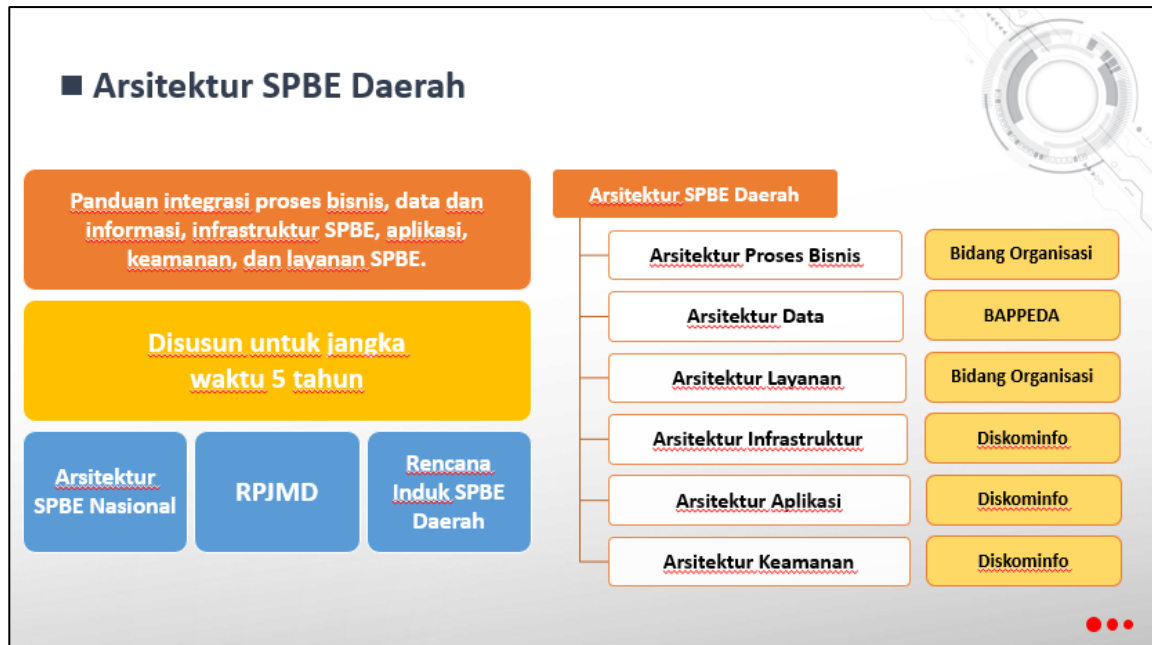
■ Arsitektur SPBE Daerah

Panduan integrasi proses bisnis, data dan informasi, infrastruktur SPBE, aplikasi, keamanan, dan layanan SPBE.

Disusun untuk jangka waktu 5 tahun

Arsitektur SPBE Nasional

RPJMD

Rencana Induk SPBE Daerah

Arsitektur SPBE Daerah

| Arsitektur Proses Bisnis | Bidang Organisasi |
|---|---|
| Arsitektur Data | BAPPEDA |
| Arsitektur Layanan | Bidang Organisasi |
| Arsitektur Infrastruktur | Diskominfo |
| Arsitektur Aplikasi | Diskominfo |
| Arsitektur Keamanan | Diskominfo |